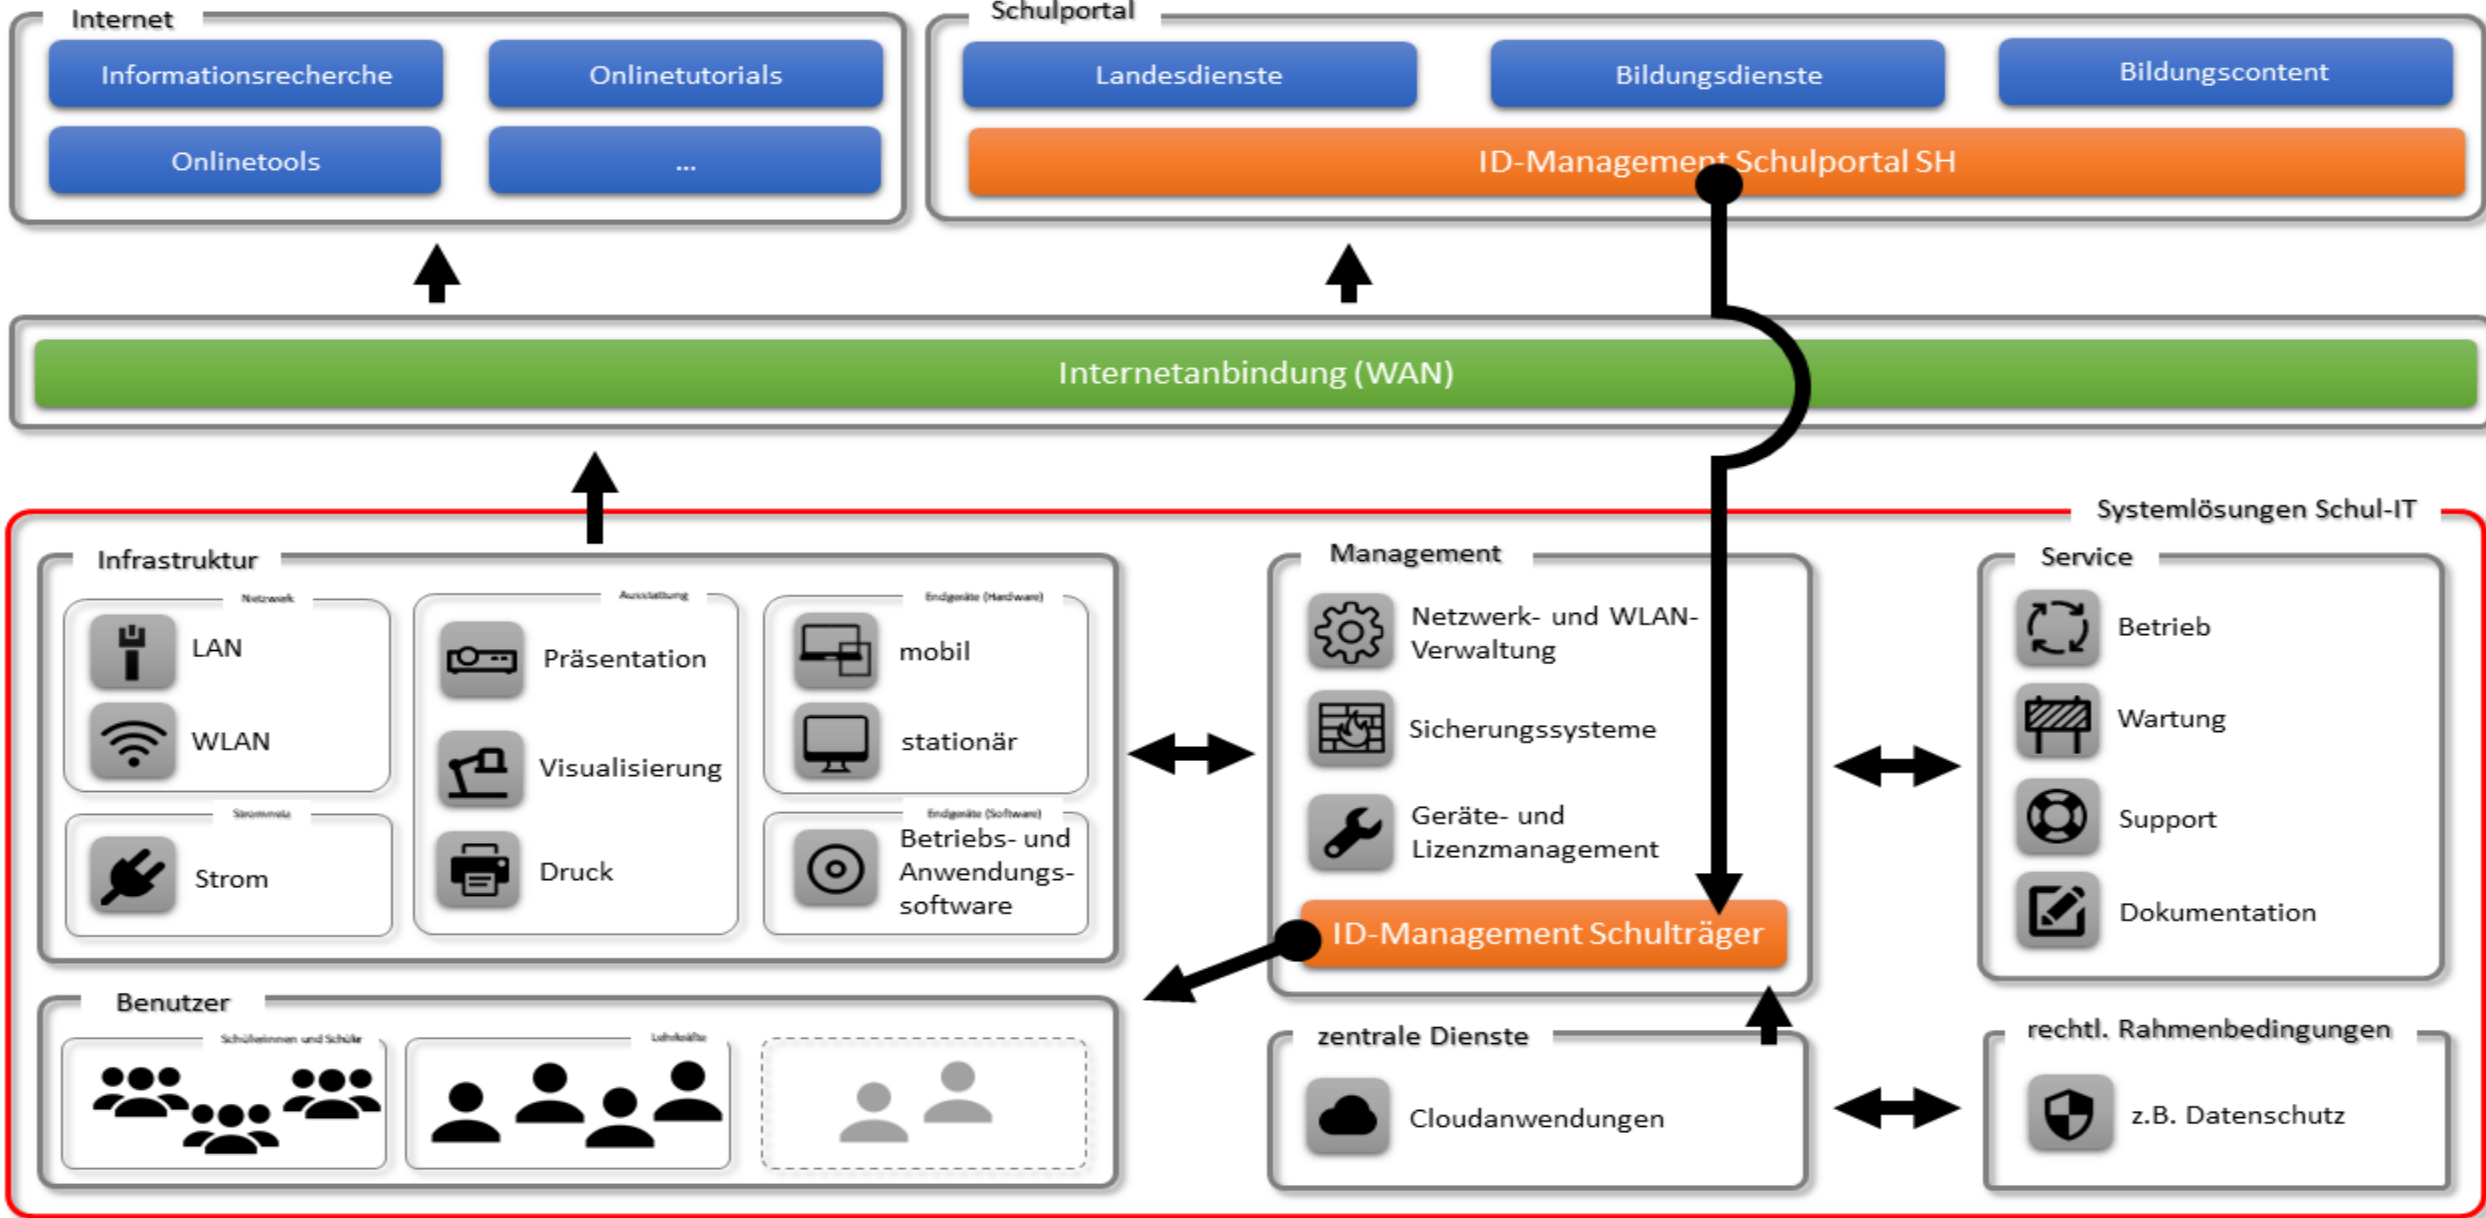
Internet

Informationsrecherche

Onlinetutorials

Onlinetools

...

Schulportal

Landesdienste

Bildungsdienste

Bildungscontent

ID-Management Schulportal SH

Internetanbindung (WAN)

Systemlösungen Schul-IT

Infrastruktur

Netzwerk

LAN

WLAN

Stromnetz

Strom

Ausstattung

Präsentation

Visualisierung

Druck

Endgeräte (Hardware)

mobil

stationär

Endgeräte (Software)

Betriebs- und Anwendungssoftware

Management

Netzwerk- und WLAN-Verwaltung

Sicherungssysteme

Geräte- und Lizenzmanagement

ID-Management Schulträger

Service

Betrieb

Wartung

Support

Dokumentation

Benutzer

Schülerinnen und Schüler

Lehrkräfte

zentrale Dienste

Cloudanwendungen

rechtl. Rahmenbedingungen

z.B. Datenschutz